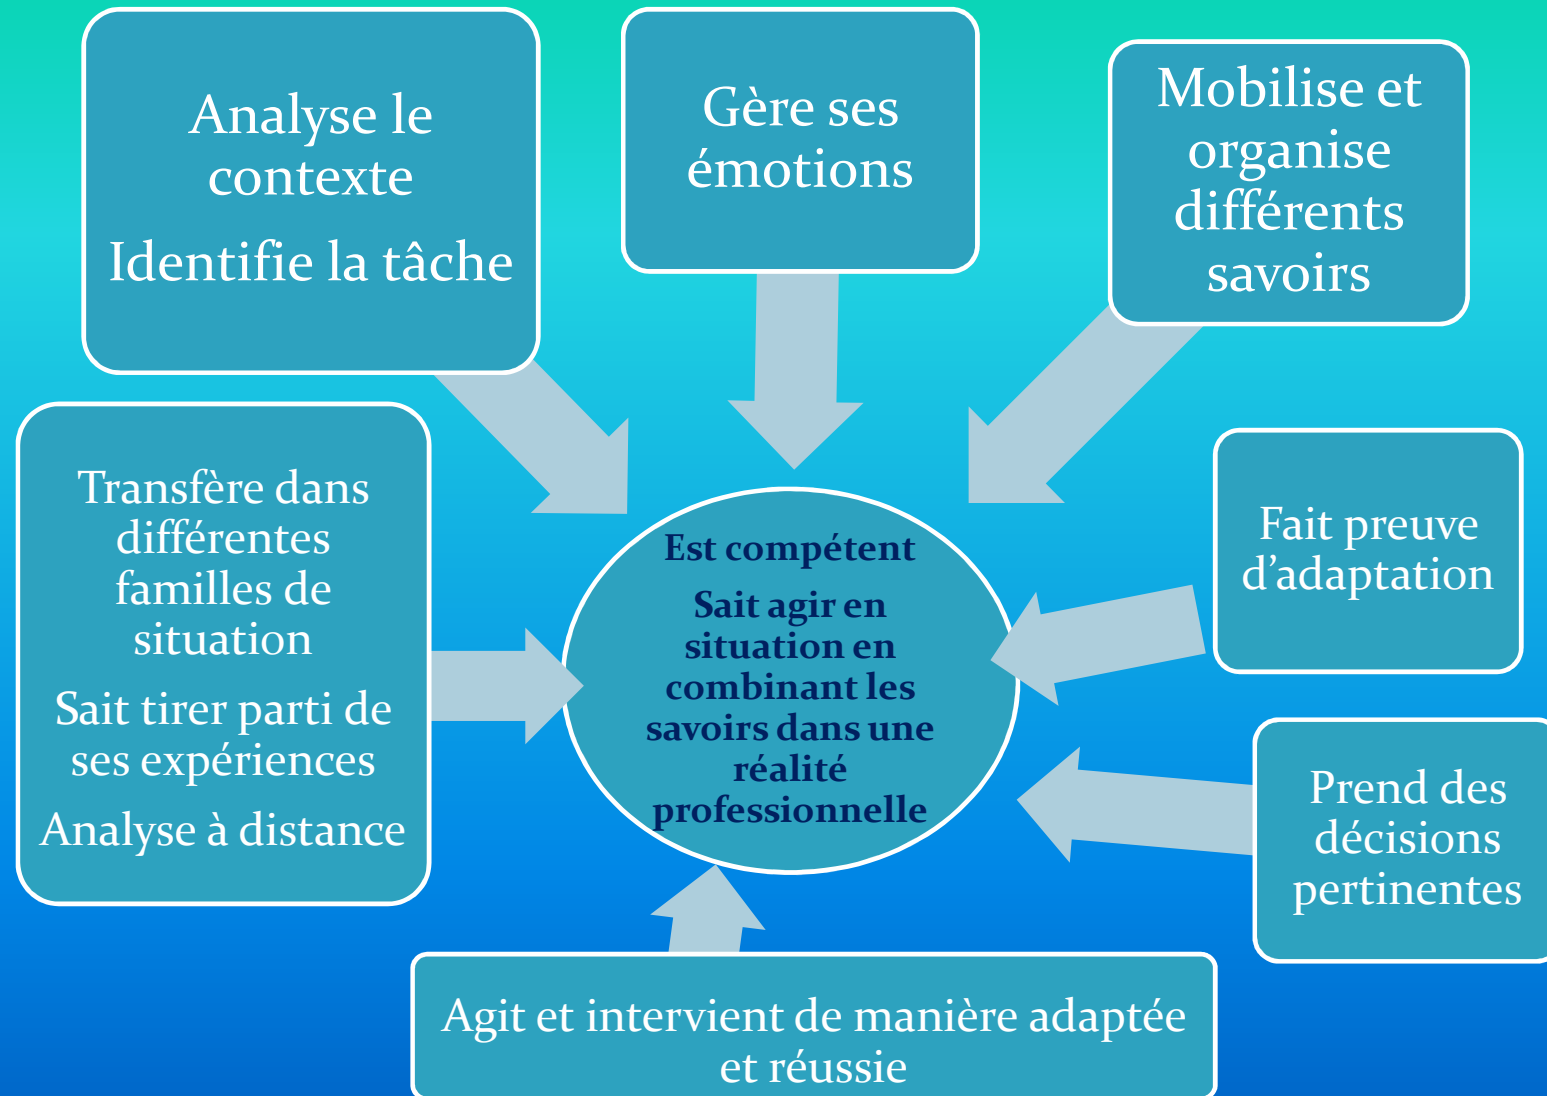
Analyse le contexte

Identifie la tâche

Gère ses émotions

Mobilise et organise différents savoirs

Transfère dans différentes familles de situation

Sait tirer parti de ses expériences

Analyse à distance

Est compétent

Sait agir en situation en combinant les savoirs dans une réalité professionnelle

Fait preuve d’adaptation

Prend des décisions pertinentes

Agit et intervient de manière adaptée et réussie